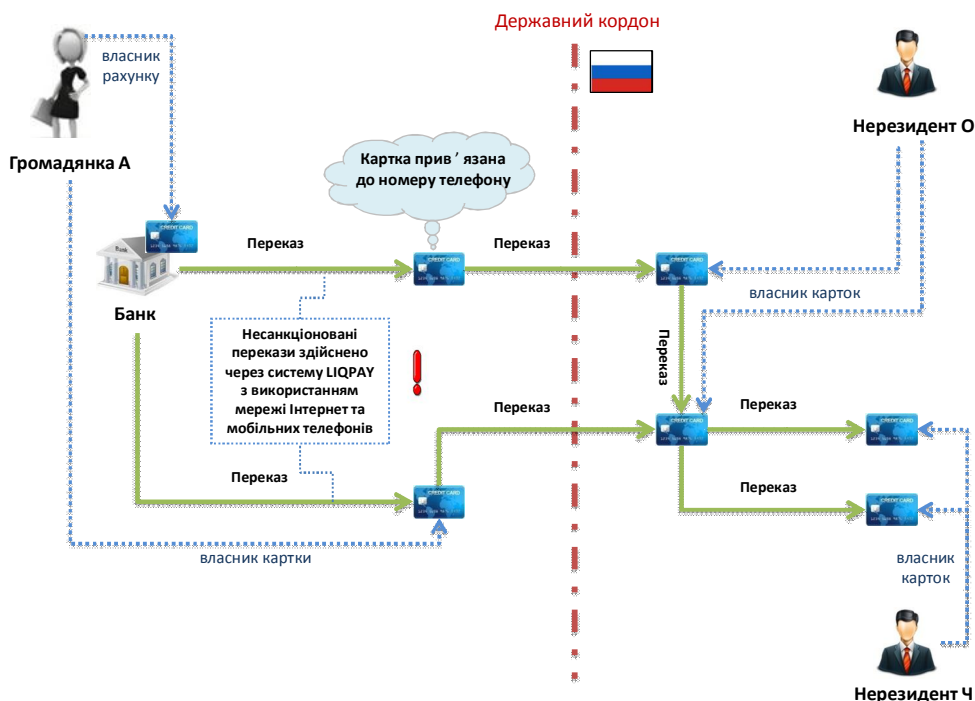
Державний кордон

власник рахунку

Громадянка А

Нерезидент О

Картка прив ' язана до номеру телефону

CREDIT CARD

Bank

Переказ

Переказ

CREDIT CARD

CREDIT CARD

Банк

власник карток

Несанкціоновані перекази здійснено через систему LIQPAY з використанням мережі Інтернет та мобільних телефонів

Переказ

Переказ

Переказ

CREDIT CARD

CREDIT CARD

Переказ

Переказ

CREDIT CARD

CREDIT CARD

власник картки

власник карток

Нерезидент Ч